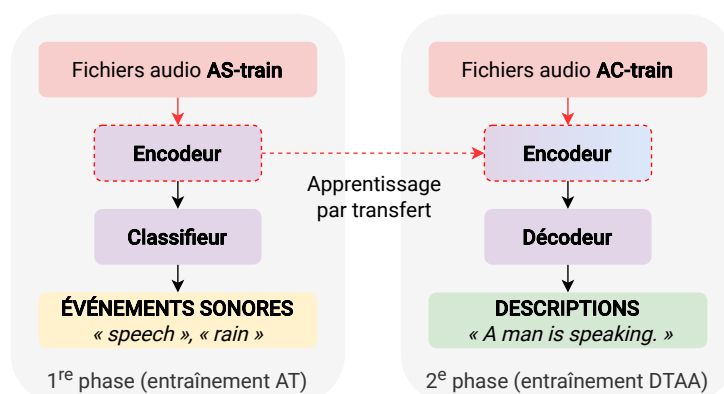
Fichiers audio **AS-train**

**Encodeur**

**Classifieur**

**ÉVÉNEMENTS SONORES**
*« speech », « rain »*

1$^{re}$ phase (entraînement AT)

Apprentissage par transfert

Fichiers audio **AC-train**

**Encodeur**

**Décodeur**

**DESCRIPTIONS**
*« A man is speaking. »*

2$^{e}$ phase (entraînement DTAA)